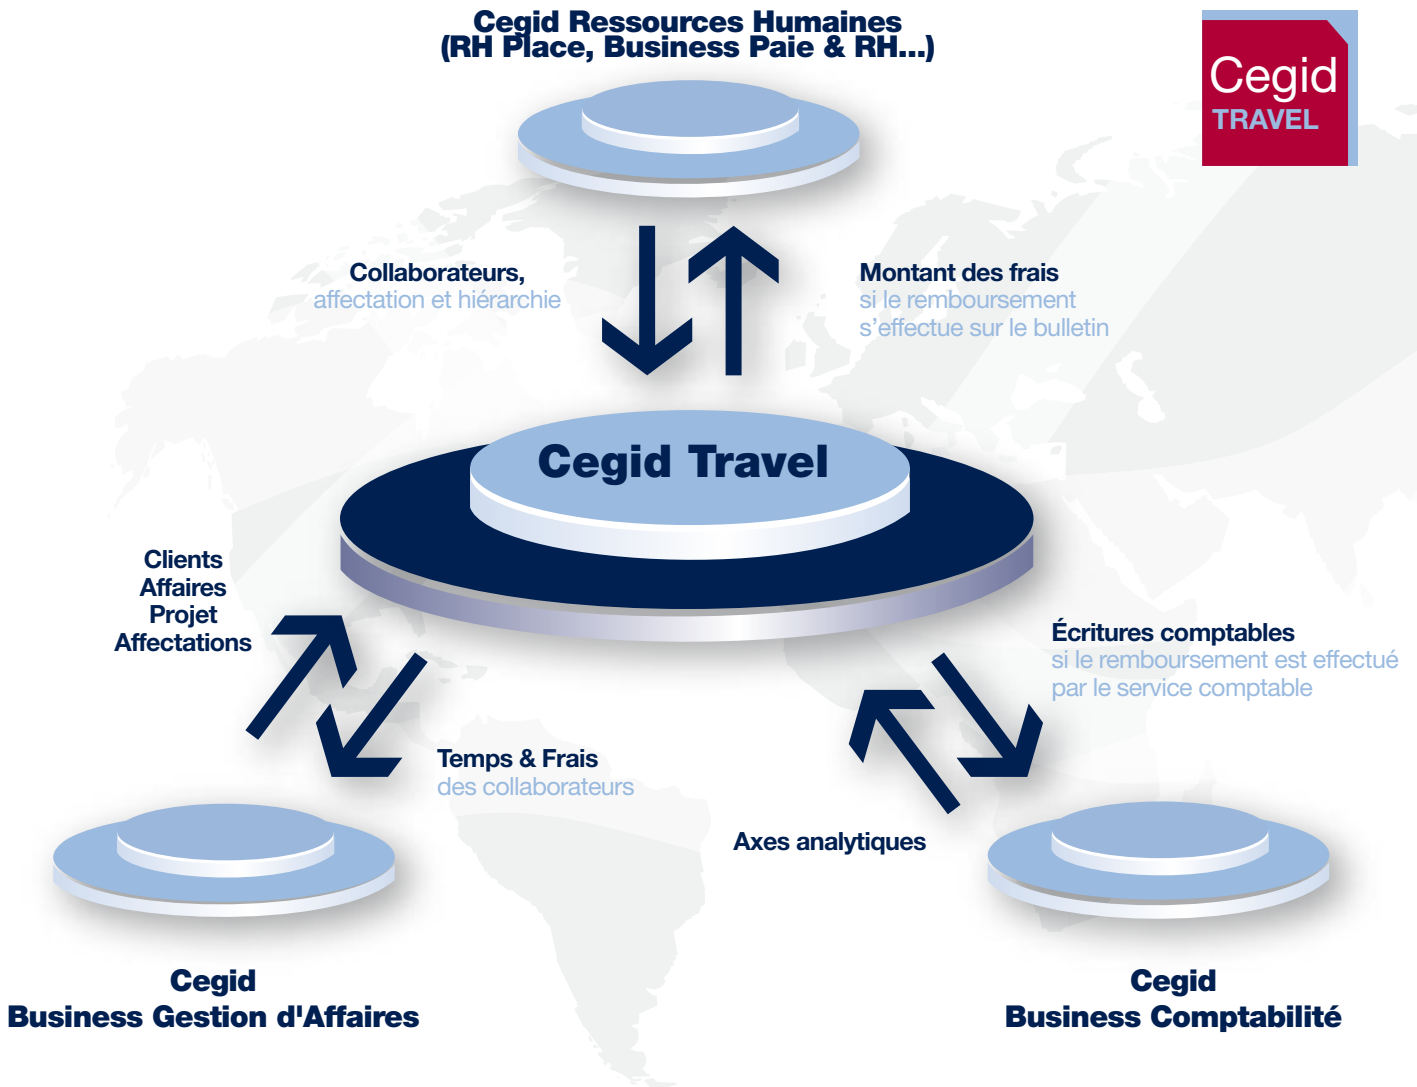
Cegid Ressources Humaines
(RH Place, Business Paie & RH...)

Cegid
TRAVEL

Collaborateurs,
affectation et hiérarchie

Montant des frais
si le remboursement
s'effectue sur le bulletin

Cegid Travel

Clients
Affaires
Projet
Affectations

Écritures comptables
si le remboursement est effectué
par le service comptable

Temps & Frais
des collaborateurs

Axes analytiques

Cegid
Business Gestion d'Affaires

Cegid
Business Comptabilité